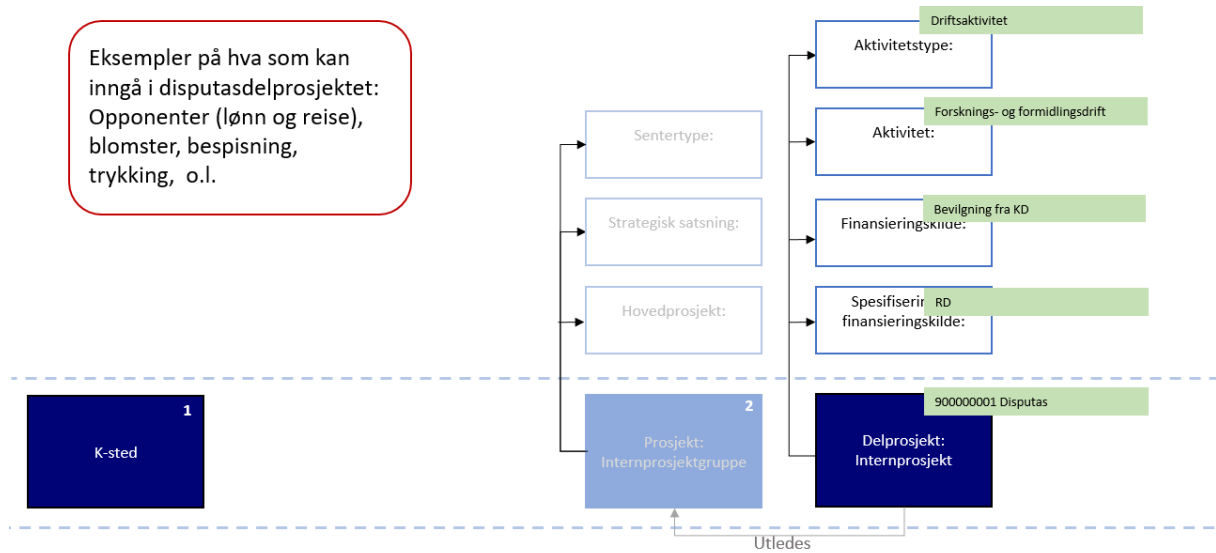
Eksempler på hva som kan inngå i disputasdelprosjektet: Opponenter (lønn og reise), blomster, bespisning, trykking, o.l.

Sentertype:

Strategisk satsning:

Hovedprosjekt:

Driftsaktivitet

Aktivitetstype:

Forsknings- og formidlingsdrift

Aktivitet:

Bevilgning fra KD

Finansieringskilde:

RD

Spesifisering finansieringskilde:

1

K-sted

2

Prosjekt: Internprosjektgruppe

900000001 Disputas

Delprosjekt: Internprosjekt

Utledes